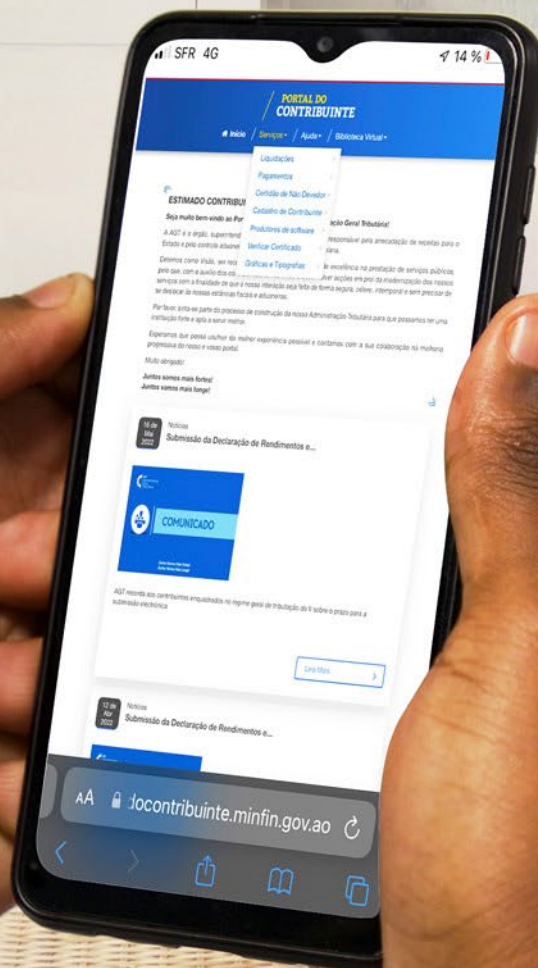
SFR 4G

14 %

PORTAL DO CONTRIBUINTE

Início / Serviços / Ajuda / Biblioteca Virtual

Liquidações
Pagamentos
Certidão de Não Devedor
Cadastro de Contribuinte
Produtores de software
Verificar Certificado
Gráficas e Tipografias

ESTIMADO CONTRIBU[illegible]

Seja muito bem-vindo ao Por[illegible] ção Geral Tributária!

A AGT é o órgão, superintend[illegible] responsável pela arrecadação de receitas para o Estado e pelo controle aduanei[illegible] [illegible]

Detemos como Visão, ser reco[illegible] de excelência na prestação de serviços públicos, pelo que, com o auxílio dos co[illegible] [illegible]lver acções em prol da modernização dos nossos serviços com a finalidade de que a nossa interação seja feita de forma segura, célere, intemporal e sem precisar de se deslocar às nossas estâncias fiscais e aduaneiras.

Por favor, sinta-se parte do processo de construção da nossa Administração Tributária para que possamos ter uma instituição forte e apta a servir melhor.

Esperamos que possa usufruir da melhor experiência possível e contamos com a sua colaboração na melhoria progressiva do nosso e vosso portal.

Muito obrigado!

Juntos somos mais fortes!
Juntos vamos mais longe!

16 de Mai 2022
Notícias
Submissão da Declaração de Rendimentos e...

COMUNICADO

AGT recorda aos contribuintes enquadrados no regime geral de tributação do II sobre o prazo para a submissão electrónica

Leia Mais

12 de Abr 2022
Notícias
Submissão da Declaração de Rendimentos e...

AA
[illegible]docontribuinte.minfin.gov.ao